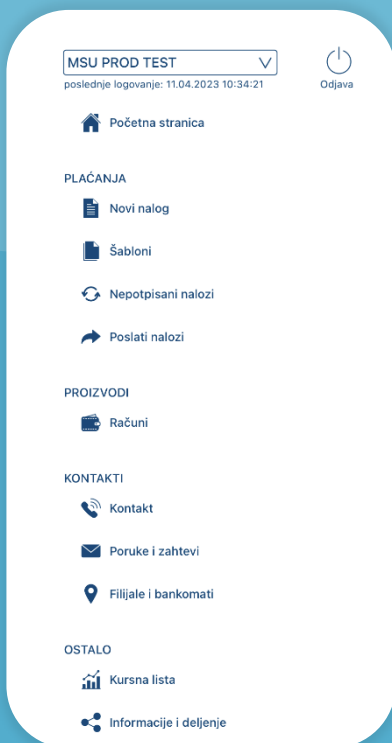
MSU PROD TEST

poslednje logovanje: 11.04.2023 10:34:21

Odjava

Početna stranica

PLAĆANJA

Novi nalog

Šabloni

Nepotpisani nalozi

Poslati nalozi

PROIZVODI

Računi

KONTAKTI

Kontakt

Poruke i zahtevi

Filijale i bankomati

OSTALO

Kursna lista

Informacije i deljenje